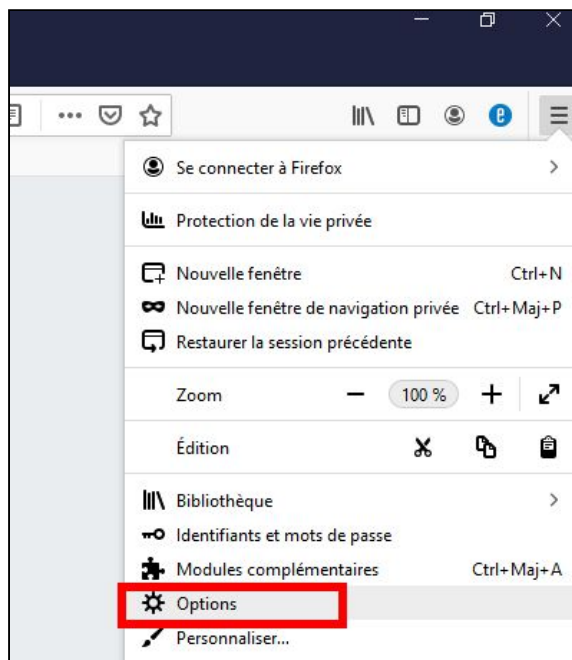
Se connecter à Firefox

Protection de la vie privée

Nouvelle fenêtre Ctrl+N
Nouvelle fenêtre de navigation privée Ctrl+Maj+P
Restaurer la session précédente

Zoom — 100 % +

Édition

Bibliothèque
Identifiants et mots de passe
Modules complémentaires Ctrl+Maj+A
Options
Personnaliser...